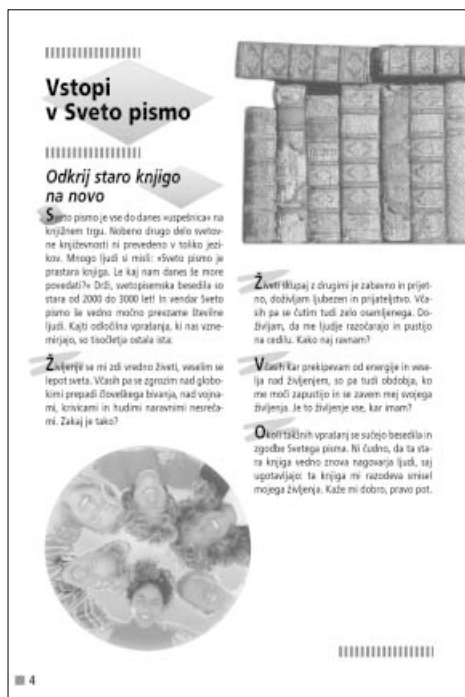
Vstopi v Sveto pismo

Odkrij staro knjigo na novo

Sveto pismo je vse do danes »uspešnica« na knjižnem trgu. Nobeno drugo delo svetovne književnosti ni prevedeno v toliko jezikov. Mnogo ljudi si misli: »Sveto pismo je prastara knjiga. Le kaj nam danes še more povedati?« Drži, svetopisemska besedila so stara od 2000 do 3000 let! In vendar Sveto pismo še vedno močno prevzame številne ljudi. Kajti odločilna vprašanja, ki nas vznemirjajo, so tisočletja ostala ista:

Živeti skupaj z drugimi je zabavno in prijetno, doživljam ljubezen in prijateljstvo. Včasih pa se čutim tudi zelo osamljenega. Doživljam, da me ljudje razočarajo in pustijo na cedilu. Kako naj ravnam?

Življenje se mi zdi vredno živeti, veselim se lepot sveta. Včasih pa se zgrozim nad globokimi prepadi človeškega bivanja, nad vojnami, krivicami in hudimi naravnimi nesrečami. Zakaj je tako?

Včasih kar prekipevam od energije in veselja nad življenjem, so pa tudi obdobja, ko me moči zapustijo in se zavem mej svojega življenja. Je to življenje vse, kar imam?

Okoli takšnih vprašanj se sučejo besedila in zgodbe Svetega pisma. Ni čudno, da ta stara knjiga vedno znova nagovarja ljudi, saj ugotavljajo: ta knjiga mi razodeva smisel mojega življenja. Kaže mi dobro, pravo pot.

4